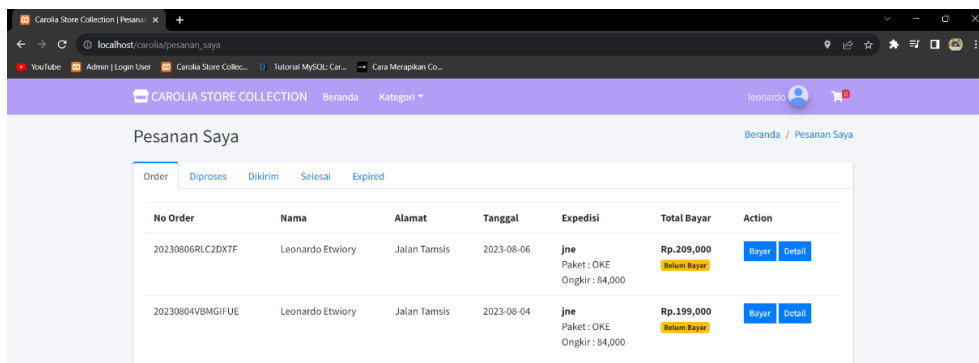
Carolia Store Collection | Pesana ×
localhost/carolia/pesanan_saya
YouTube   Admin | Login User   Carolia Store Collec...   Tutorial MySQL: Car...   Cara Merapikan Co...

CAROLIA STORE COLLECTION   Beranda   Kategori
leonardo   0

Pesanan Saya
Beranda / Pesanan Saya

Order   Diproses   Dikirim   Selesai   Expired

| No Order | Nama | Alamat | Tanggal | Expedisi | Total Bayar | Action |
|---|---|---|---|---|---|---|
| 20230806RLC2DX7F | Leonardo Etwiory | Jalan Tamsis | 2023-08-06 | jne Paket : OKE Ongkir : 84,000 | Rp.209,000 Belum Bayar | Bayar Detail |
| 20230804VBMGIFUE | Leonardo Etwiory | Jalan Tamsis | 2023-08-04 | jne Paket : OKE Ongkir : 84,000 | Rp.199,000 Belum Bayar | Bayar Detail |